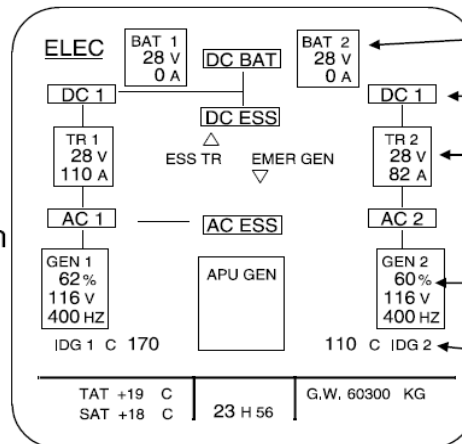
ELEC

BAT 1
28 V
0 A

DC BAT

BAT 2
28 V
0 A

DC 1

DC ESS

DC 1

TR 1
28 V
110 A

ESS TR

EMER GEN

TR 2
28 V
82 A

AC 1

AC ESS

AC 2

GEN 1
62 %
116 V
400 HZ

APU GEN

GEN 2
60 %
116 V
400 HZ

IDG 1 C 170

110 C IDG 2

TAT +19 C
SAT +18 C

23 H 56

G.W. 60300 KG